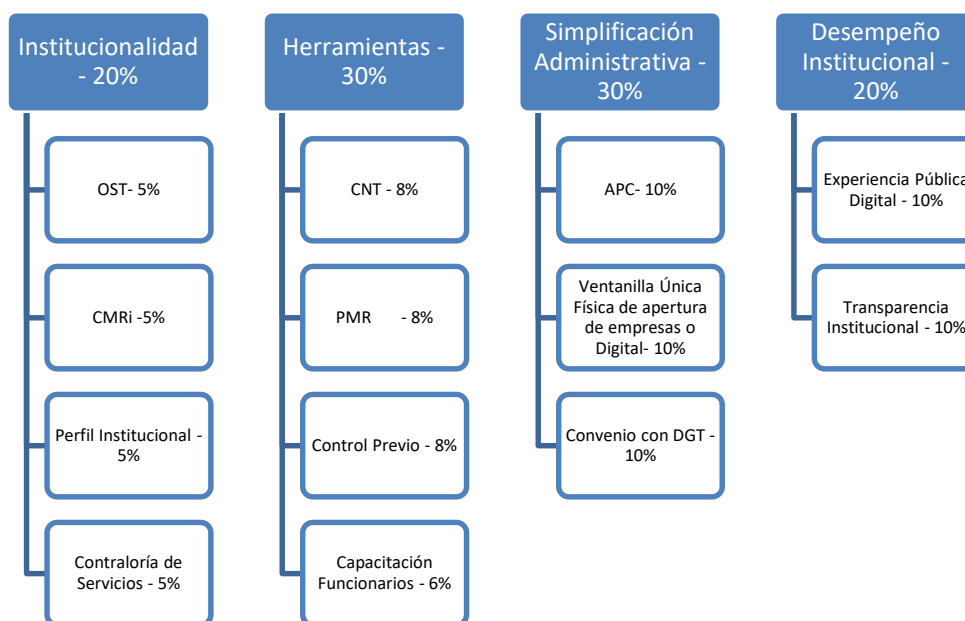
Institucionalidad - 20%

OST- 5%

CMRi -5%

Perfil Institucional - 5%

Contraloría de Servicios - 5%

Herramientas - 30%

CNT - 8%

PMR - 8%

Control Previo - 8%

Capacitación Funcionarios - 6%

Simplificación Administrativa - 30%

APC- 10%

Ventanilla Única Física de apertura de empresas o Digital- 10%

Convenio con DGT - 10%

Desempeño Institucional - 20%

Experiencia Pública Digital - 10%

Transparencia Institucional - 10%